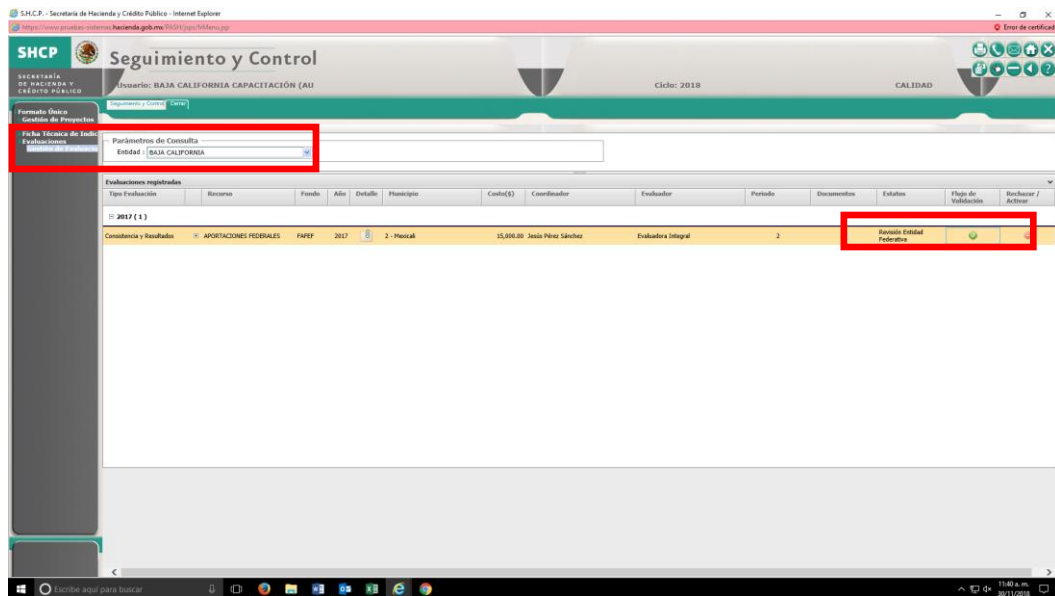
S.H.C.P. - Secretaría de Hacienda y Crédito Público - Internet Explorer

https://www.pruebas-sistemas.hacienda.gob.mx/PASH/jsps/hMenu.jsp

Error de certificad

SHCP

SECRETARÍA DE HACIENDA Y CRÉDITO PÚBLICO

Seguimiento y Control

Usuario: BAJA CALIFORNIA CAPACITACIÓN (AU

Ciclo: 2018

CALIDAD

Seguimiento y Control | Cerrar

Formato Único
Gestión de Proyectos

Ficha Técnica de Indic
Evaluaciones
Gestión de Evaluacio

Parámetros de Consulta
Entidad : BAJA CALIFORNIA

Evaluaciones registradas

| Tipo Evaluación | Recurso | Fondo | Año | Detalle | Municipio | Costo($) | Coordinador | Evaluador | Periodo | Documentos | Estatus | Flujo de Validación | Rechazar / Activar |
|---|---|---|---|---|---|---|---|---|---|---|---|---|---|
| 2017 ( 1 ) | | | | | | | | | | | | | |
| Consistencia y Resultados | APORTACIONES FEDERALES | FAPEF | 2017 | | 2 - Mexicali | 15,000.00 | Jesús Pérez Sánchez | Evaluadora Integral | 2 | | Revisión Entidad Federativa | | |

Escribe aquí para buscar

11:40 a. m.
30/11/2018